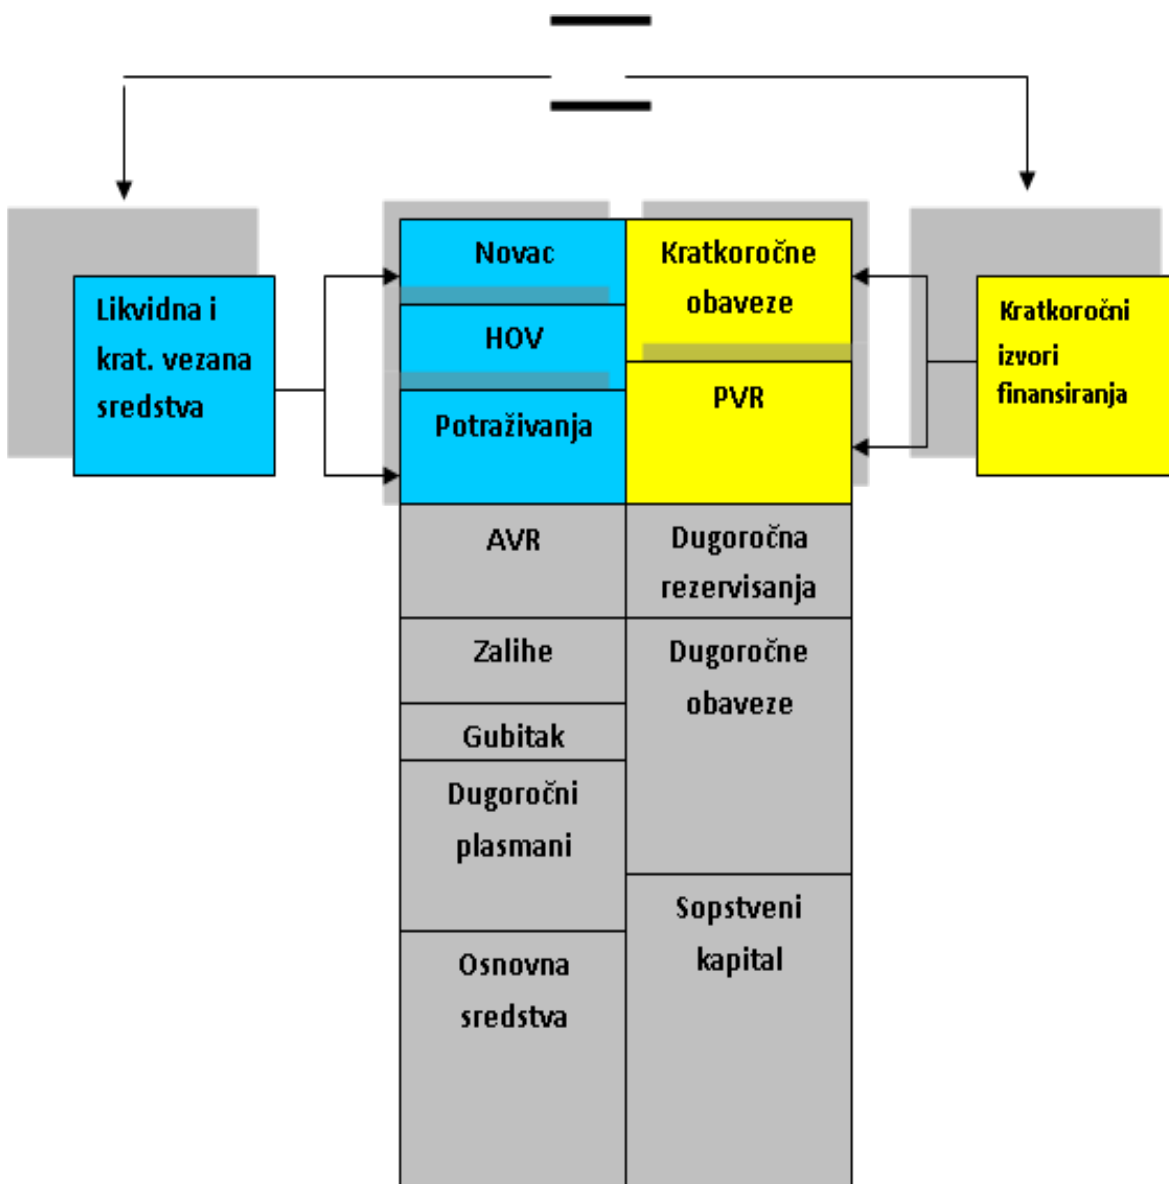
Likvidna i krat. vezana sredstva

Novac

HOV

Potraživanja

Kratkoročne obaveze

PVR

Kratkoročni izvori finansiranja

AVR

Dugoročna rezervisanja

Zalihe

Dugoročne obaveze

Gubitak

Dugoročni plasmani

Sopstveni kapital

Osnovna sredstva